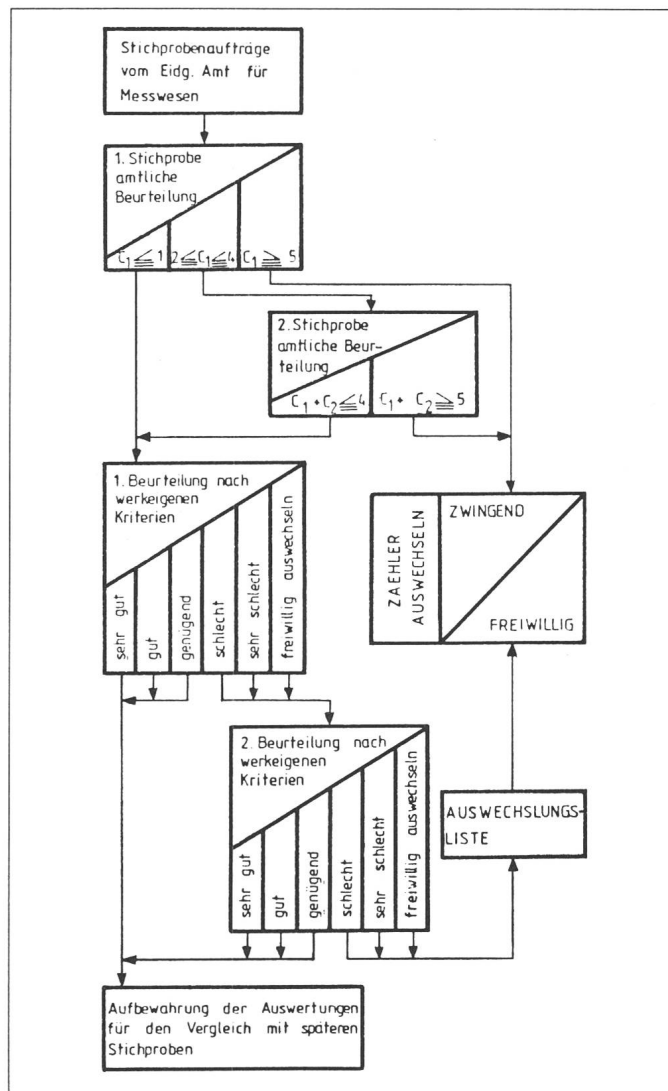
Stichprobenaufträge vom Eidg. Amt für Messwesen

1. Stichprobe amtliche Beurteilung

$C_1 \leqq 1$

$2 \leqq C_1 \leqq 4$

$C_1 \geqq 5$

2. Stichprobe amtliche Beurteilung

$C_1 + C_2 \leqq 4$

$C_1 + C_2 \geqq 5$

1. Beurteilung nach werkeigenen Kriterien

sehr gut

gut

genügend

schlecht

sehr schlecht

freiwillig auswechseln

ZAEHLER AUSWECHSELN

ZWINGEND

FREIWILLIG

2. Beurteilung nach werkeigenen Kriterien

sehr gut

gut

genügend

schlecht

sehr schlecht

freiwillig auswechseln

AUSWECHSLUNGS-LISTE

Aufbewahrung der Auswertungen für den Vergleich mit spateren Stichproben